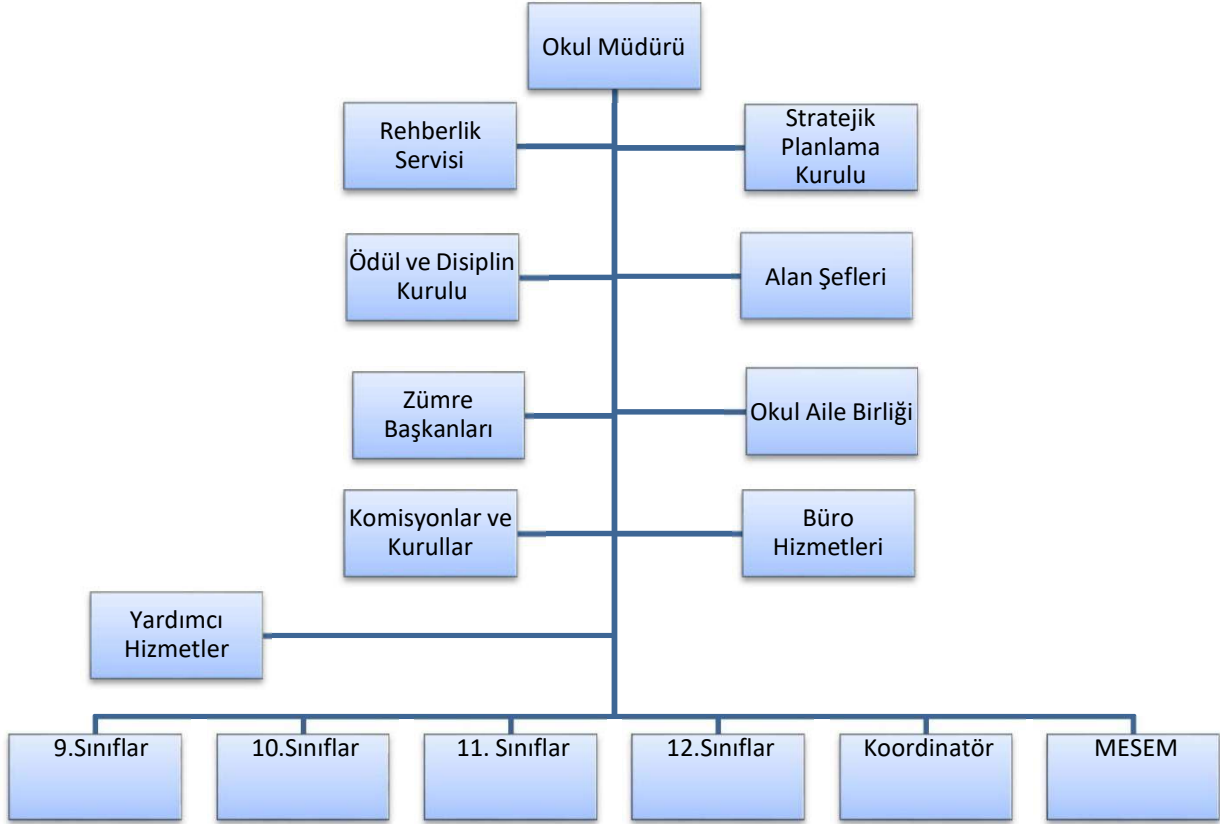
Okul Müdürü

Rehberlik Servisi

Stratejik Planlama Kurulu

Ödül ve Disiplin Kurulu

Alan Şefleri

Zümre Başkanları

Okul Aile Birliği

Komisyonlar ve Kurullar

Büro Hizmetleri

Yardımcı Hizmetler

9.Sınıflar

10.Sınıflar

11. Sınıflar

12.Sınıflar

Koordinatör

MESEM